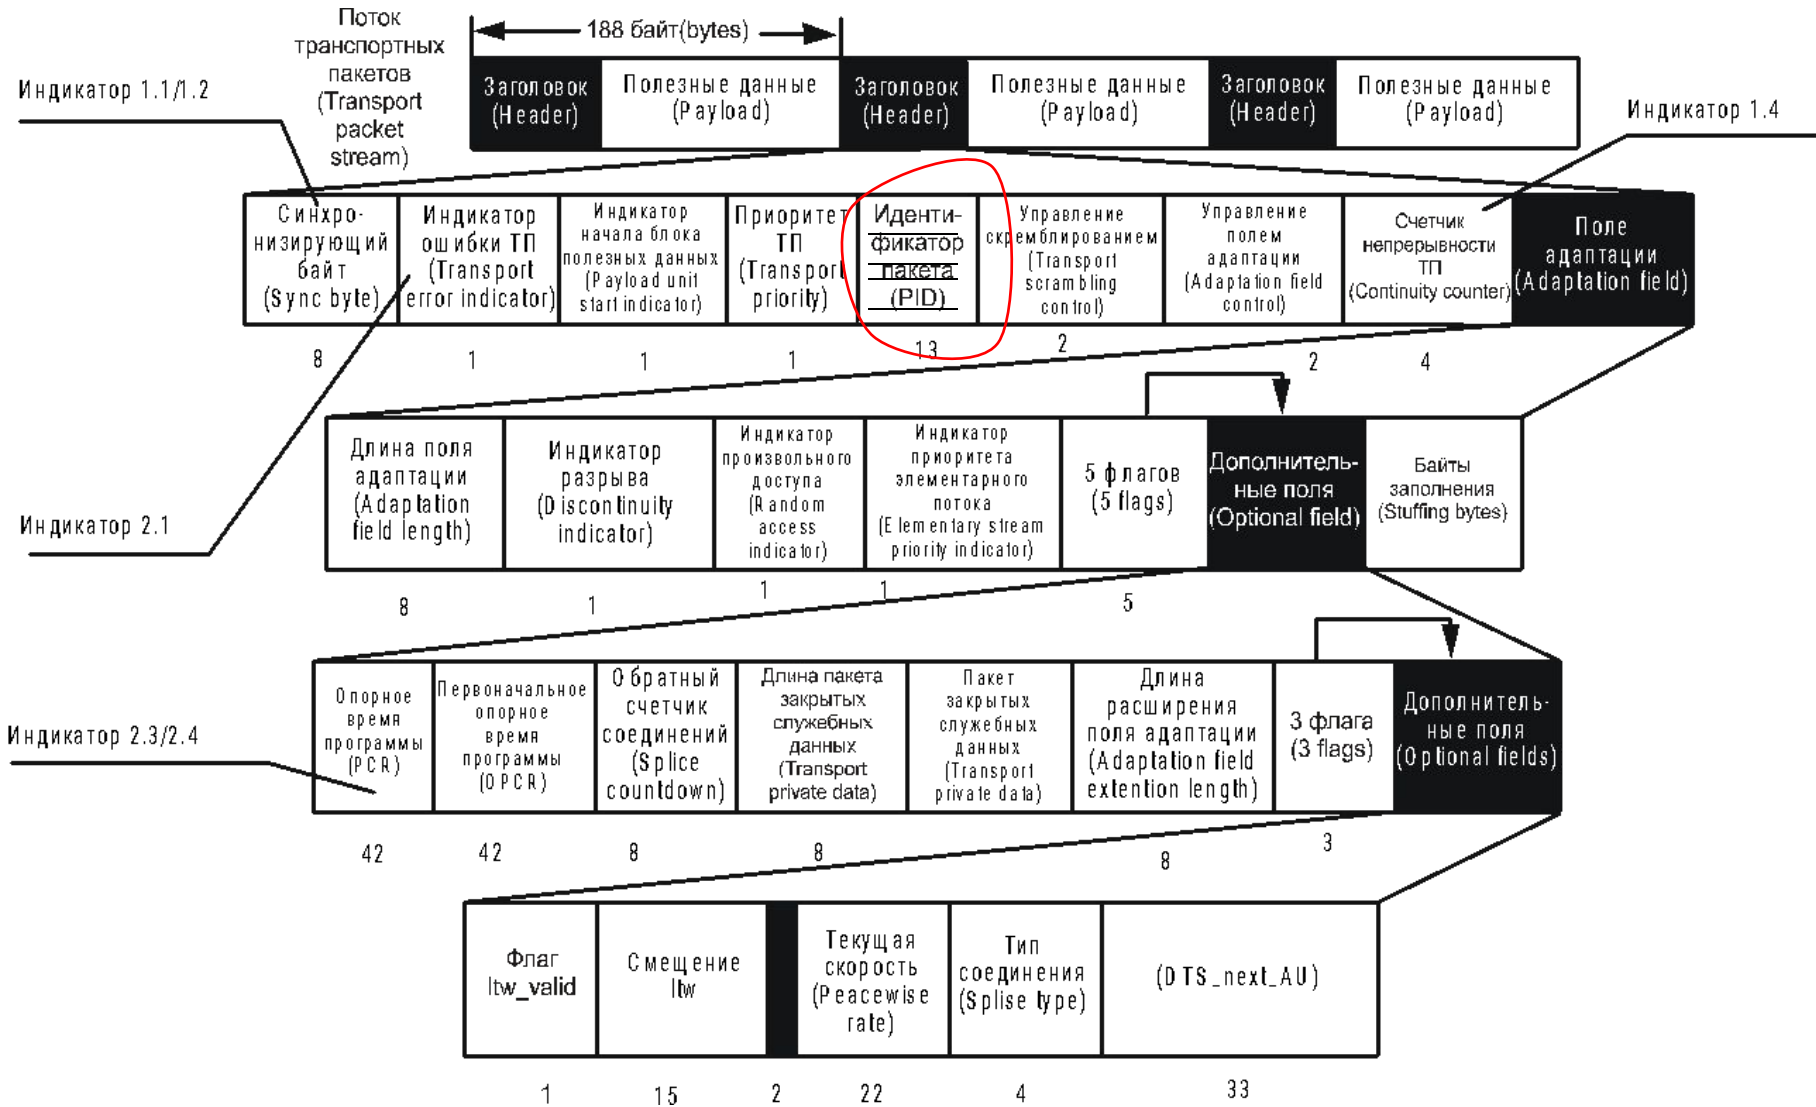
Поток транспортных пакетов (Transport packet stream)

188 байт(bytes)

| Заголовок (Header) | Полезные данные (Payload) | Заголовок (Header) | Полезные данные (Payload) | Заголовок (Header) | Полезные данные (Payload) |
|---|---|---|---|---|---|

Индикатор 1.1/1.2

Индикатор 1.4

| Синхронизирующий байт (Sync byte) | Индикатор ошибки ТП (Transport error indicator) | Индикатор начала блока полезных данных (Payload unit start indicator) | Приоритет ТП (Transport priority) | Идентификатор пакета (PID) | Управление скремблированием (Transport scrambling control) | Управление полем адаптации (Adaptation field control) | Счетчик непрерывности ТП (Continuity counter) | Поле адаптации (Adaptation field) |
|---|---|---|---|---|---|---|---|---|
| 8 | 1 | 1 | 1 | 13 | 2 | 2 | 4 | |

Индикатор 2.1

| Длина поля адаптации (Adaptation field length) | Индикатор разрыва (Discontinuity indicator) | Индикатор произвольного доступа (Random access indicator) | Индикатор приоритета элементарного потока (Elementary stream priority indicator) | 5 флагов (5 flags) | Дополнительные поля (Optional field) | Байты заполнения (Stuffing bytes) |
|---|---|---|---|---|---|---|
| 8 | 1 | 1 | 1 | 5 | | |

Индикатор 2.3/2.4

| Опорное время программы (PCR) | Первоначальное опорное время программы (OPCR) | Обратный счетчик соединений (Splice countdown) | Длина пакета закрытых служебных данных (Transport private data) | Пакет закрытых служебных данных (Transport private data) | Длина расширения поля адаптации (Adaptation field extention length) | 3 флага (3 flags) | Дополнительные поля (Optional fields) |
|---|---|---|---|---|---|---|---|
| 42 | 42 | 8 | 8 | | 8 | 3 | |

| Флаг ltw_valid | Смещение ltw | | Текущая скорость (Peacewise rate) | Тип соединения (Splise type) | (DTS_next_AU) |
|---|---|---|---|---|---|
| 1 | 15 | 2 | 22 | 4 | 33 |